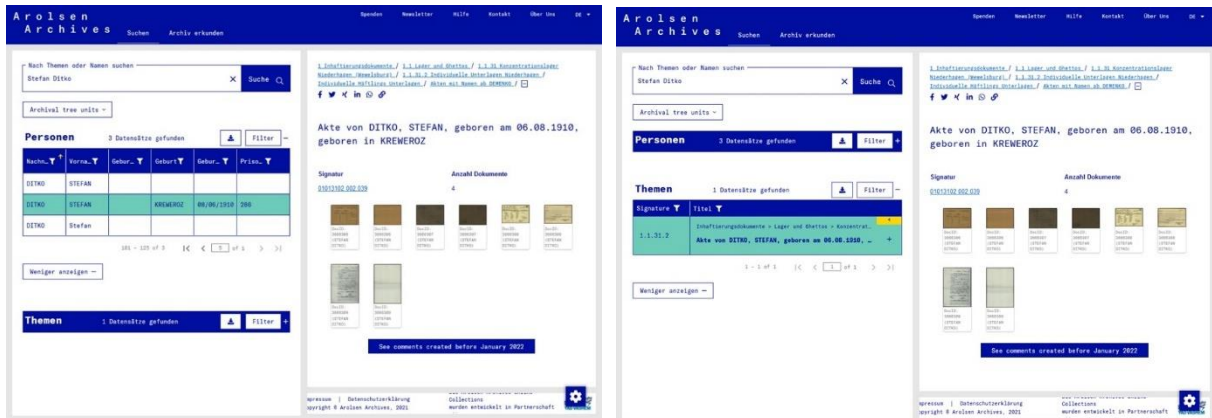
Arolsen Archives Suchen Archiv erkunden

Spenden Newsletter Hilfe Kontakt Über Uns DE

Nach Themen oder Namen suchen
Stefan Ditko
Suche

Archival tree units

Personen 3 Datensätze gefunden Filter

| Nachn… | Vorna… | Gebur… | Geburt | Gebur… | Priso… |
|---|---|---|---|---|---|
| DITKO | STEFAN | | | | |
| DITKO | STEFAN | | KREWEROZ | 06/08/1910 | 209 |
| DITKO | Stefan | | | | |

101 - 125 of 3 |< < 1 of 1 > >|

Weniger anzeigen –

Themen 1 Datensätze gefunden Filter

1 Inhaftierungsdokumente / 1.1 Lager und Ghettos / 1.1.31 Konzentrationslager Niederhagen (Wewelsburg) / 1.1.31.2 Individuelle Unterlagen Niederhagen / Individuelle Häftlings Unterlagen / Akten mit Namen ab DEMENKO /

Akte von DITKO, STEFAN, geboren am 06.08.1910, geboren in KREWEROZ

Signatur
01013102 002.039

Anzahl Dokumente
4

See comments created before January 2022

Impressum | Datenschutzerklärung
Copyright © Arolsen Archives, 2021

Collections
wurden entwickelt in Partnerschaft

Arolsen Archives Suchen Archiv erkunden

Spenden Newsletter Hilfe Kontakt Über Uns DE

Nach Themen oder Namen suchen
Stefan Ditko
Suche

Archival tree units

Personen 3 Datensätze gefunden Filter

Themen 1 Datensätze gefunden Filter

| Signature | Titel |
|---|---|
| 1.1.31.2 | Inhaftierungsdokumente > Lager und Ghettos > Konzentrat… Akte von DITKO, STEFAN, geboren am 06.08.1910, … |

1 - 1 of 1 |< < 1 of 1 > >|

Weniger anzeigen –

1 Inhaftierungsdokumente / 1.1 Lager und Ghettos / 1.1.31 Konzentrationslager Niederhagen (Wewelsburg) / 1.1.31.2 Individuelle Unterlagen Niederhagen / Individuelle Häftlings Unterlagen / Akten mit Namen ab DEMENKO /

Akte von DITKO, STEFAN, geboren am 06.08.1910, geboren in KREWEROZ

Signatur
01013102 002.039

Anzahl Dokumente
4

See comments created before January 2022

Impressum | Datenschutzerklärung
Copyright © Arolsen Archives, 2021

Collections
wurden entwickelt in Partnerschaft